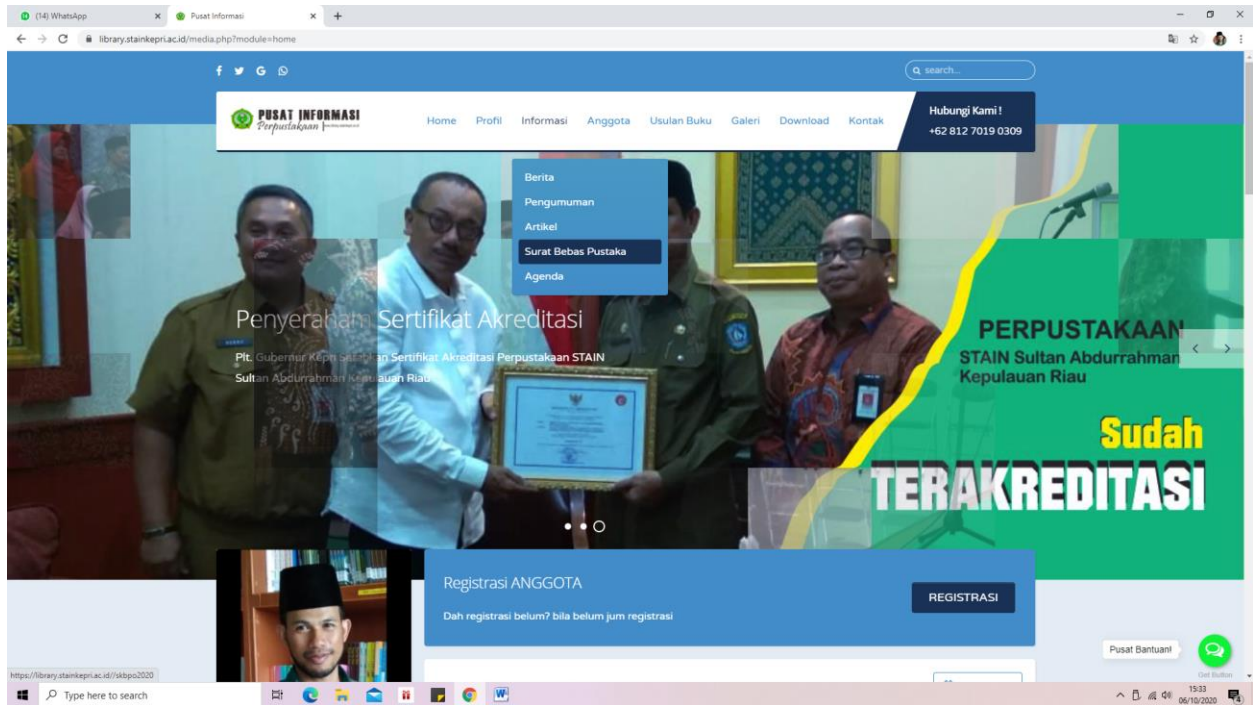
(14) WhatsApp
Pusat Informasi
library.stainkepri.ac.id/media.php?module=home

f G
search...

PUSAT INFORMASI
Perpustakaan

Home Profil Informasi Anggota Usulan Buku Galeri Download Kontak

Hubungi Kami !
+62 812 7019 0309

Berita
Pengumuman
Artikel
Surat Bebas Pustaka
Agenda

Penyerahan Sertifikat Akreditasi
Plt. Gubernur Kepri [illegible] Sertifikat Akreditasi Perpustakaan STAIN Sultan Abdurrahman Kepulauan Riau

PERPUSTAKAAN
STAIN Sultan Abdurrahman
Kepulauan Riau
Sudah
TERAKREDITASI

Registrasi ANGGOTA
Dah registrasi belum? bila belum jum registrasi
REGISTRASI

Pusat Bantuan!

https://library.stainkepri.ac.id//skbpo2020
Type here to search
15:33
06/10/2020